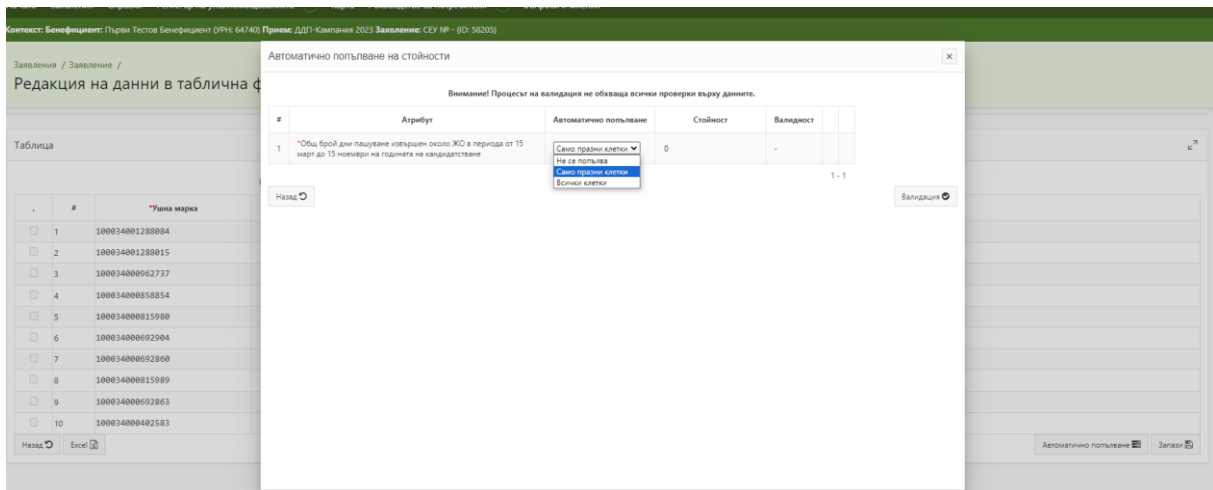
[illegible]

Контекст: Бенефициент: Първи Тестов Бенефициент (УРН: 64740) Прием: ДДП-Кампания 2023 Заявление: СЕУ № - (ID: 58205)

Заявления / Заявление /

Редакция на данни в таблична ф

Таблица

| . | # | *Ушна марка |
|---|---|---|
| | 1 | 100034001288084 |
| | 2 | 100034001288015 |
| | 3 | 100034000962737 |
| | 4 | 100034000858854 |
| | 5 | 100034000815980 |
| | 6 | 100034000692904 |
| | 7 | 100034000692860 |
| | 8 | 100034000815989 |
| | 9 | 100034000692863 |
| | 10 | 100034000402583 |

Назад Excel

Автоматично попълване Запази

Автоматично попълване на стойности

×

Внимание! Процесът на валидация не обхваща всички проверки върху данните.

| # | Атрибут | Автоматично попълване | Стойност | Валидност |
|---|---|---|---|---|
| 1 | *Общ брой дни пашуване извършен около ЖО в периода от 15 март до 15 ноември на годината на кандидатстване | Само празни клетки | 0 | - |

Не се попълва
Само празни клетки
Всички клетки

1 - 1

Назад

Валидация